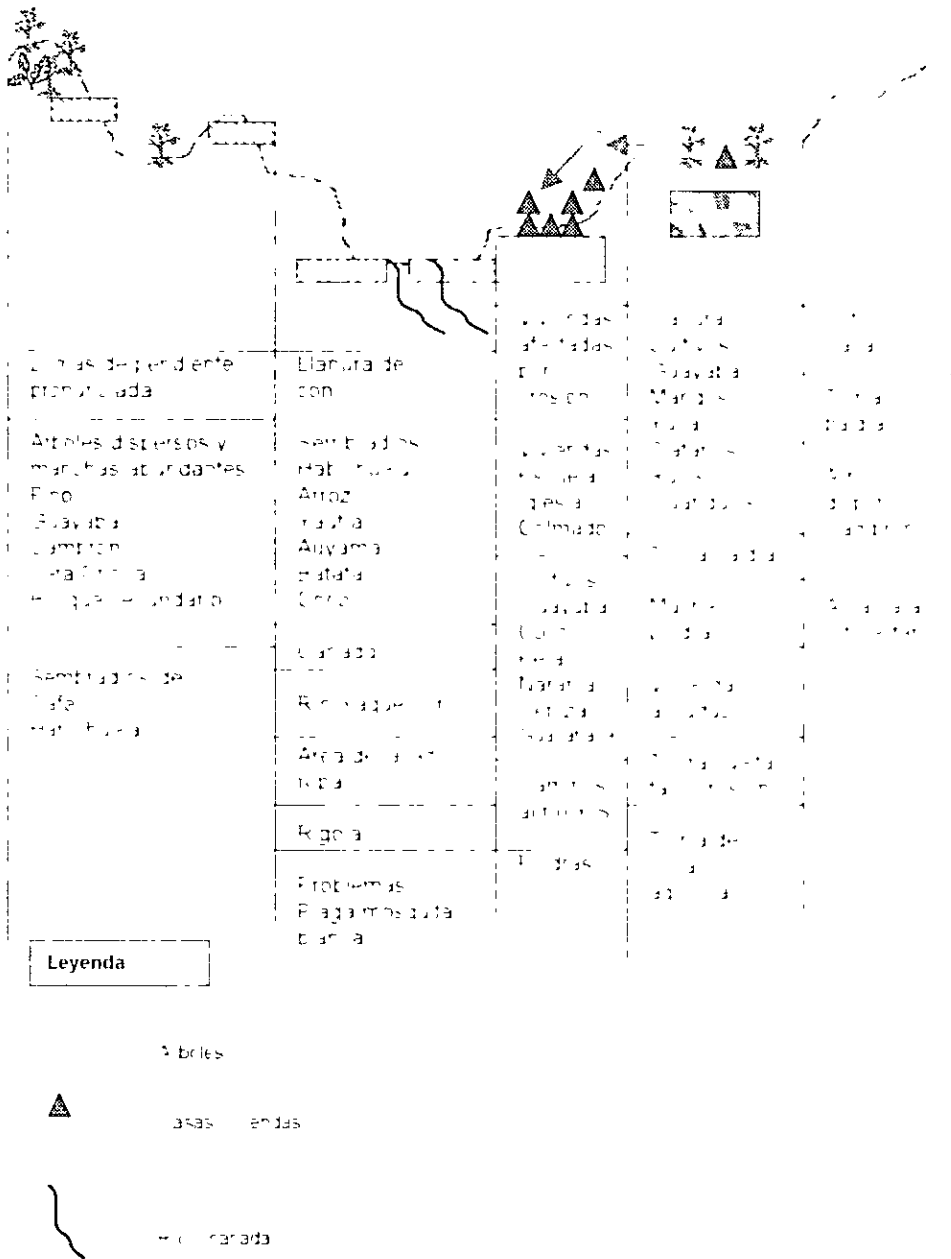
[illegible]mas de pendiente pronunciada

Arboles dispersos y manchas abundantes
Pino
Guayaba
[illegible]
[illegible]
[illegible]

Sembrados de café
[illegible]

Llanura de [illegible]

Sembrados
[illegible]
Arroz
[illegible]
Auyama
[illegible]
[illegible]

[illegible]

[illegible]

Area de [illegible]

Riego

Problemas
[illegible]

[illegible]
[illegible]
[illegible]

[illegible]
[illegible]
Colmado

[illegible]
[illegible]
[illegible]
Naranja
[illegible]

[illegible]

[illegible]

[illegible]
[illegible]
Guayaba
Manga
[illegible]

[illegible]

Leyenda

Arboles

Casas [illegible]endas

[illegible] cañada